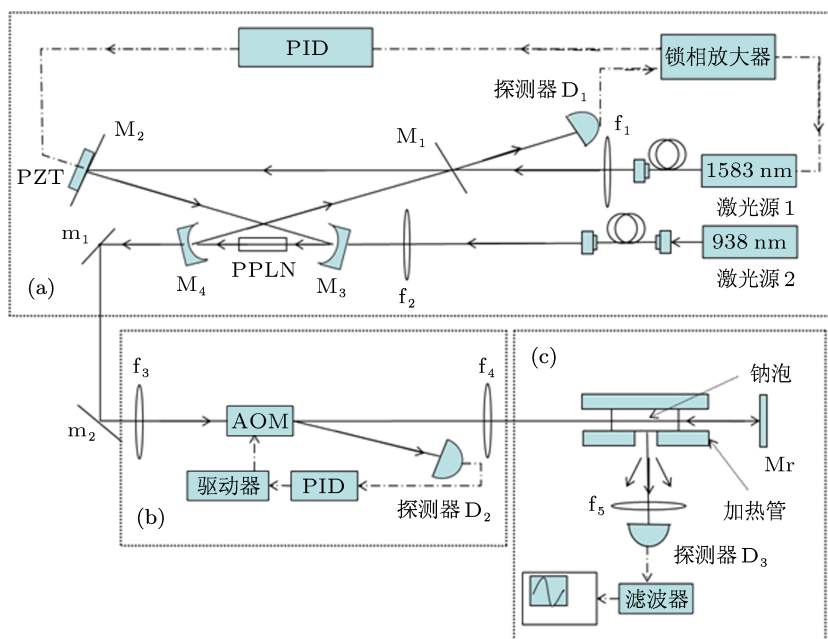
PID
锁相放大器
探测器 $D_1$
$M_2$
$M_1$
$f_1$
PZT
1583 nm
激光源 1
$m_1$
$M_4$
PPLN
$M_3$
$f_2$
938 nm
激光源 2
(a)
(b)
(c)
$f_3$
$f_4$
钠泡
$m_2$
AOM
Mr
驱动器
PID
探测器 $D_2$
加热管
$f_5$
探测器 $D_3$
滤波器